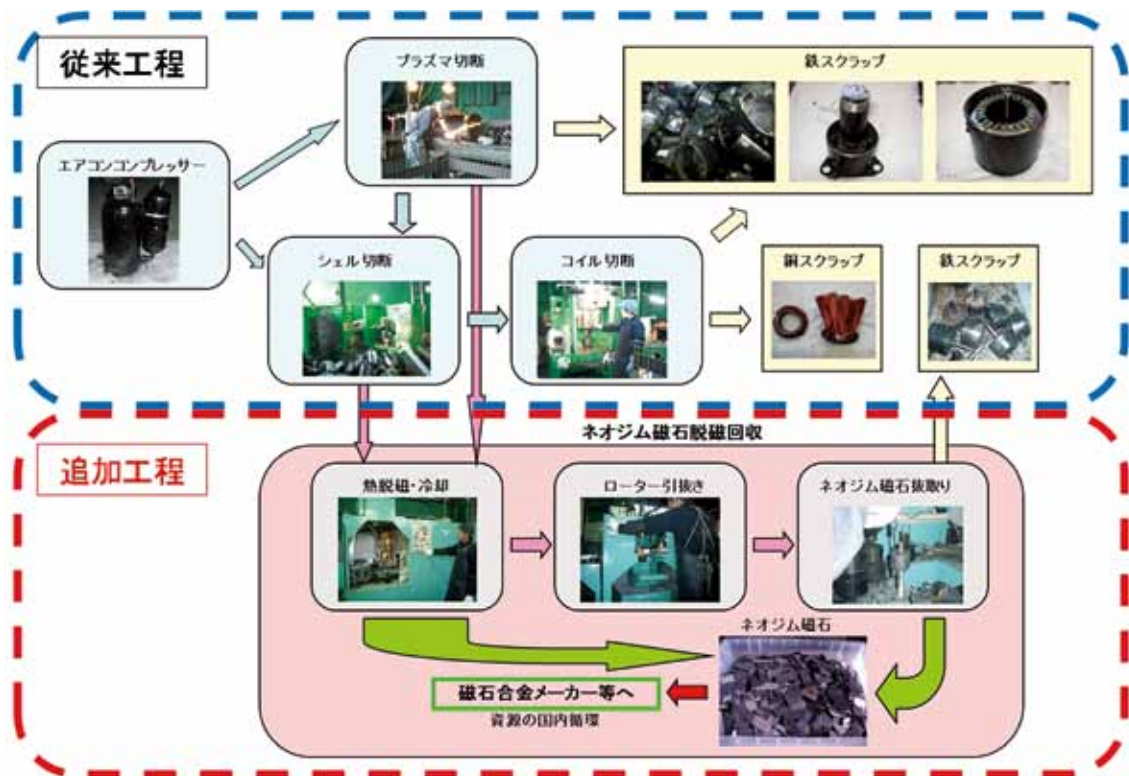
従来工程

エアコンコンプレッサー

プラズマ切断

シェル切断

コイル切断

鉄スクラップ

銅スクラップ

鉄スクラップ

追加工程

ネオジム磁石脱磁回収

熱脱磁・冷却

ローター引抜き

ネオジム磁石抜取り

ネオジム磁石

磁石合金メーカー等へ

資源の国内循環